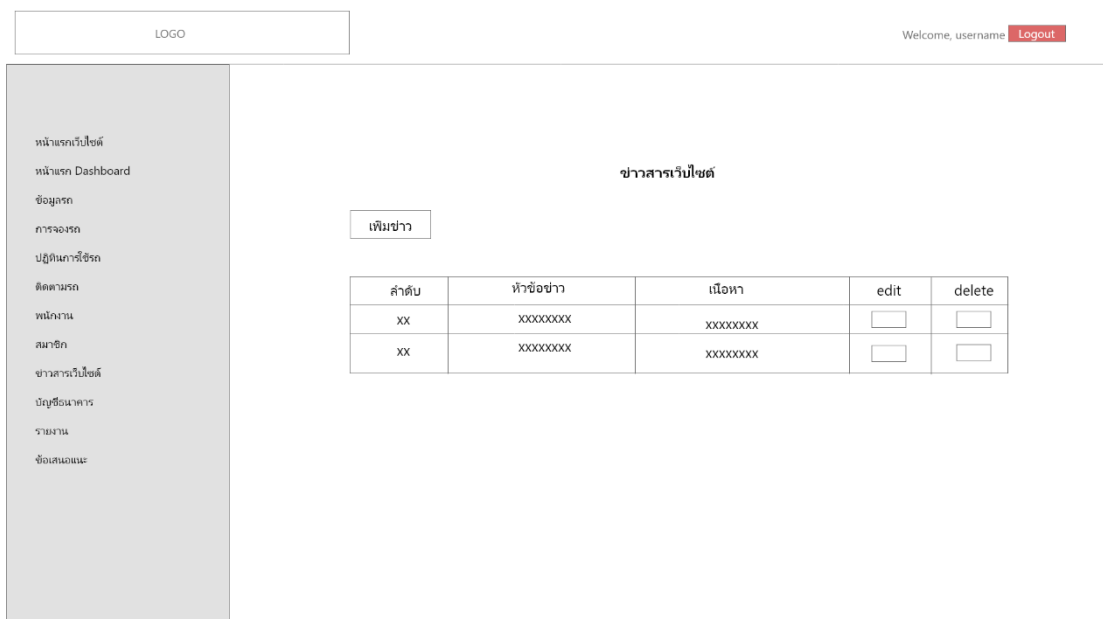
LOGO

Welcome, username Logout

หน้าแรกเว็บไซต์
หน้าแรก Dashboard
ข้อมูลรถ
การจองรถ
ปฏิทินการใช้รถ
ติดตามรถ
พนักงาน
สมาชิก
ข่าวสารเว็บไซต์
บัญชีธนาคาร
รายงาน
ข้อเสนอแนะ

ข่าวสารเว็บไซต์

เพิ่มข่าว

| ลำดับ | หัวข้อข่าว | เนื้อหา | edit | delete |
|---|---|---|---|---|
| xx | xxxxxxxx | xxxxxxxx | | |
| xx | xxxxxxxx | xxxxxxxx | | |